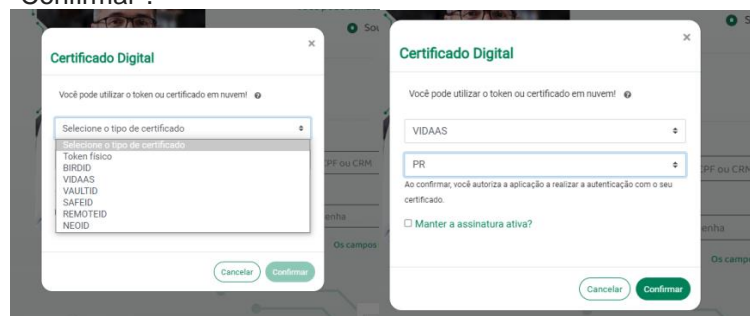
Confirmar".

Certificado Digital

×

Você pode utilizar o token ou certificado em nuvem!

Selecione o tipo de certificado

Selecione o tipo de certificado
Token físico
BIRDID
VIDAAS
VAULTID
SAFEID
REMOTEID
NEOID

CPF ou CRM

senha

Os campos

Cancelar Confirmar

So

Certificado Digital

×

Você pode utilizar o token ou certificado em nuvem!

VIDAAS

PR

Ao confirmar, você autoriza a aplicação a realizar a autenticação com o seu certificado.

☐ Manter a assinatura ativa?

CPF ou CRM

senha

Os campo

Cancelar Confirmar